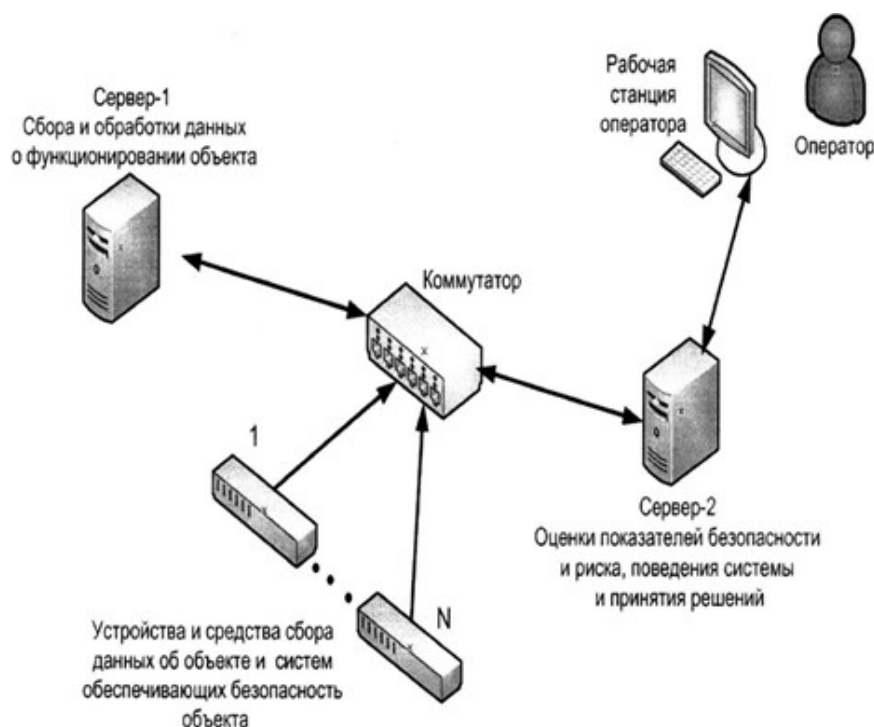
Рабочая станция оператора

Оператор

Сервер-1
Сбора и обработки данных о функционировании объекта

Коммутатор

1

N

Сервер-2
Оценки показателей безопасности и риска, поведения системы и принятия решений

Устройства и средства сбора данных об объекте и систем обеспечивающих безопасность объекта